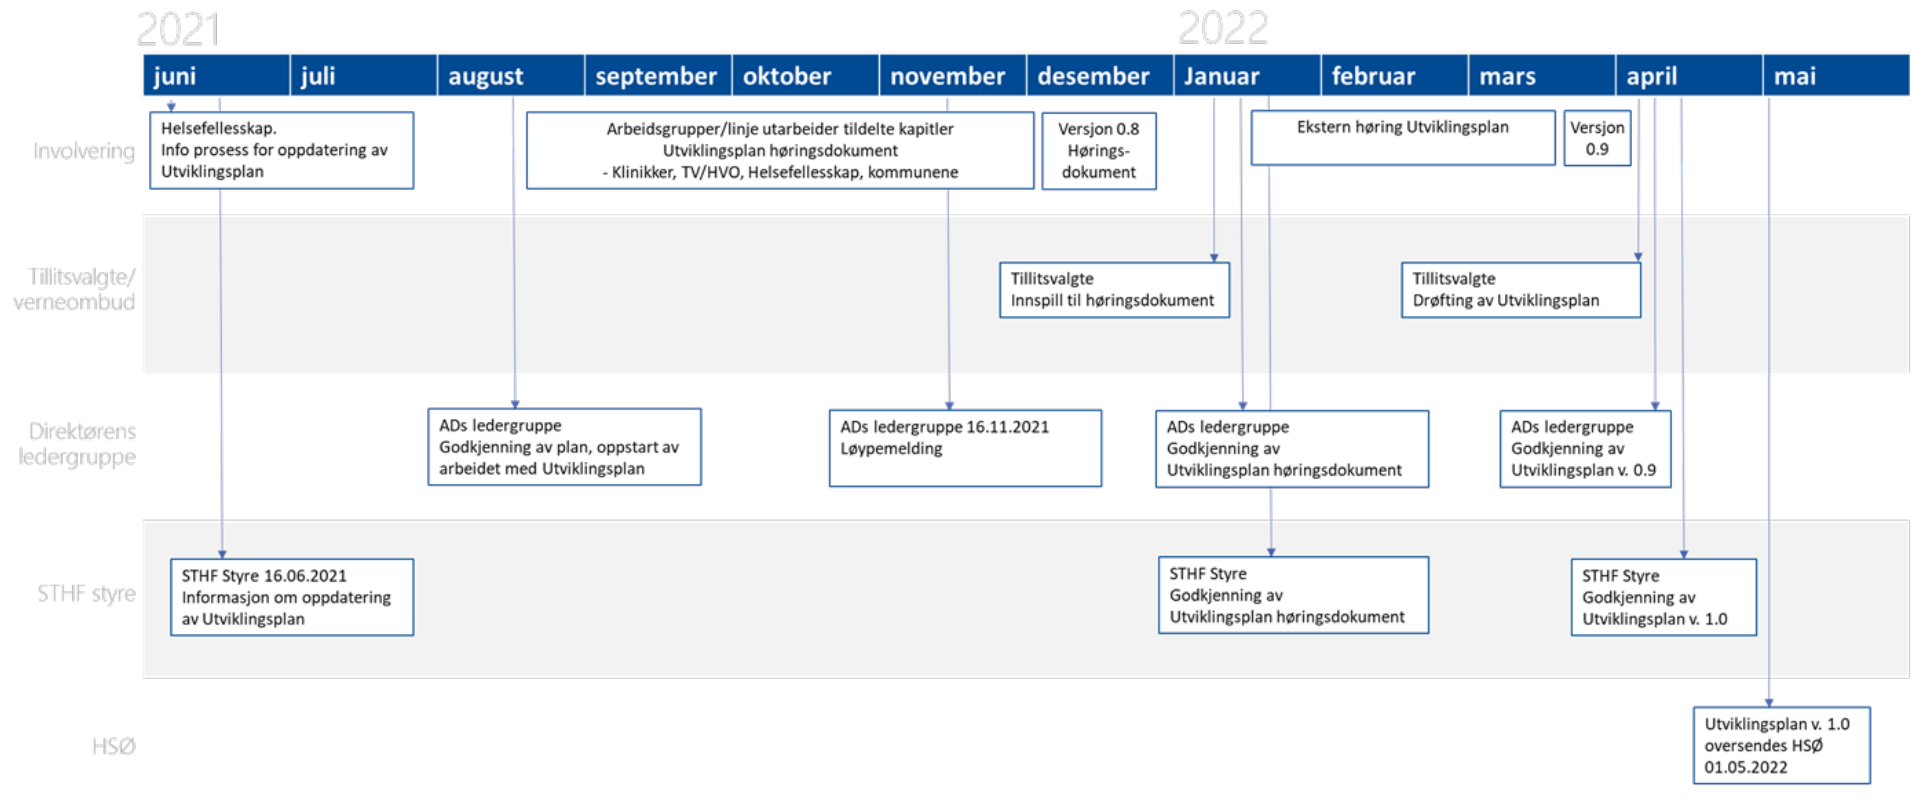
2021

2022

| juni | juli | august | september | oktober | november | desember | Januar | februar | mars | april | mai |
|---|---|---|---|---|---|---|---|---|---|---|---|

Involvering

Helsefellesskap.
Info prosess for oppdatering av Utviklingsplan

Arbeidsgrupper/linje utarbeider tildelte kapitler
Utviklingsplan høringsdokument
- Klinikker, TV/HVO, Helsefellesskap, kommunene

Versjon 0.8
Hørings-dokument

Ekstern høring Utviklingsplan

Versjon 0.9

Tillitsvalgte/ verneombud

Tillitsvalgte
Innspill til høringsdokument

Tillitsvalgte
Drøfting av Utviklingsplan

Direktørens ledergruppe

ADs ledergruppe
Godkjenning av plan, oppstart av arbeidet med Utviklingsplan

ADs ledergruppe 16.11.2021
Løypemelding

ADs ledergruppe
Godkjenning av
Utviklingsplan høringsdokument

ADs ledergruppe
Godkjenning av
Utviklingsplan v. 0.9

STHF styre

STHF Styre 16.06.2021
Informasjon om oppdatering av Utviklingsplan

STHF Styre
Godkjenning av
Utviklingsplan høringsdokument

STHF Styre
Godkjenning av
Utviklingsplan v. 1.0

HSØ

Utviklingsplan v. 1.0
oversendes HSØ
01.05.2022